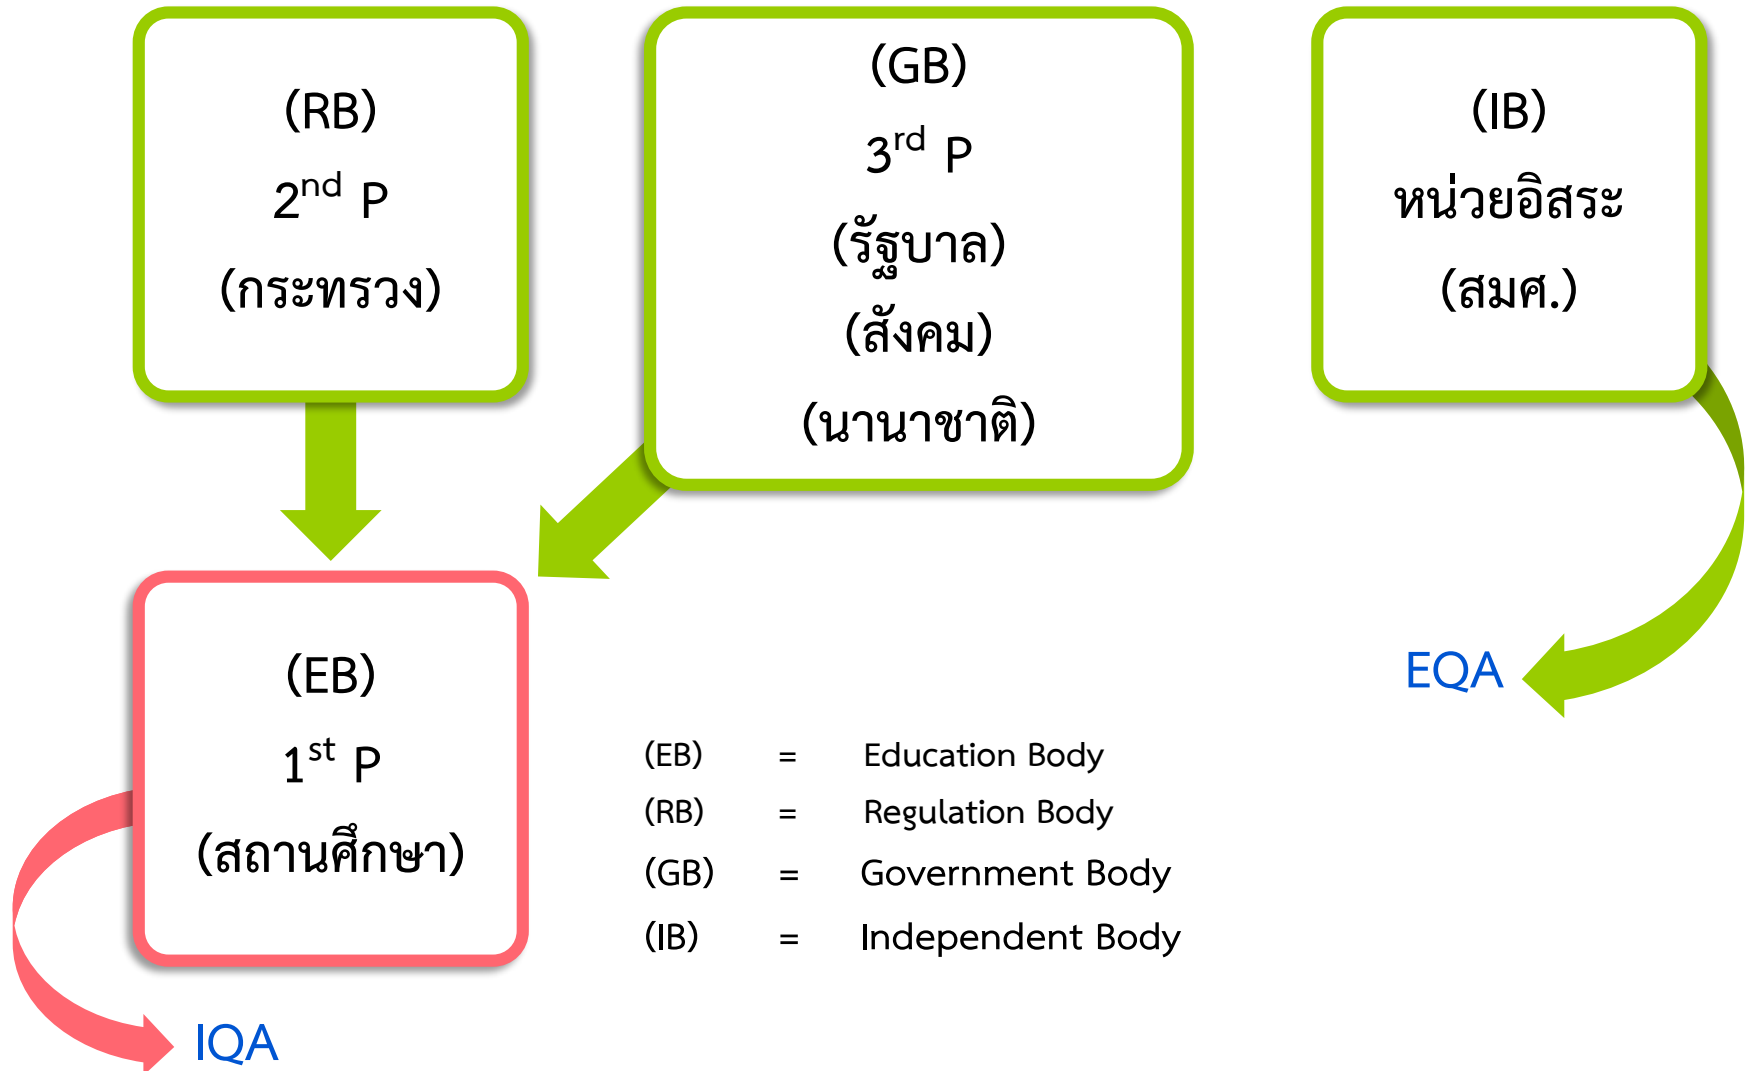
(RB)
$2^{nd}$ P
(กระทรวง)

(GB)
$3^{rd}$ P
(รัฐบาล)
(สังคม)
(นานาชาติ)

(IB)
หน่วยอิสระ
(สมศ.)

(EB)
$1^{st}$ P
(สถานศึกษา)

EQA

(EB) = Education Body
(RB) = Regulation Body
(GB) = Government Body
(IB) = Independent Body

IQA